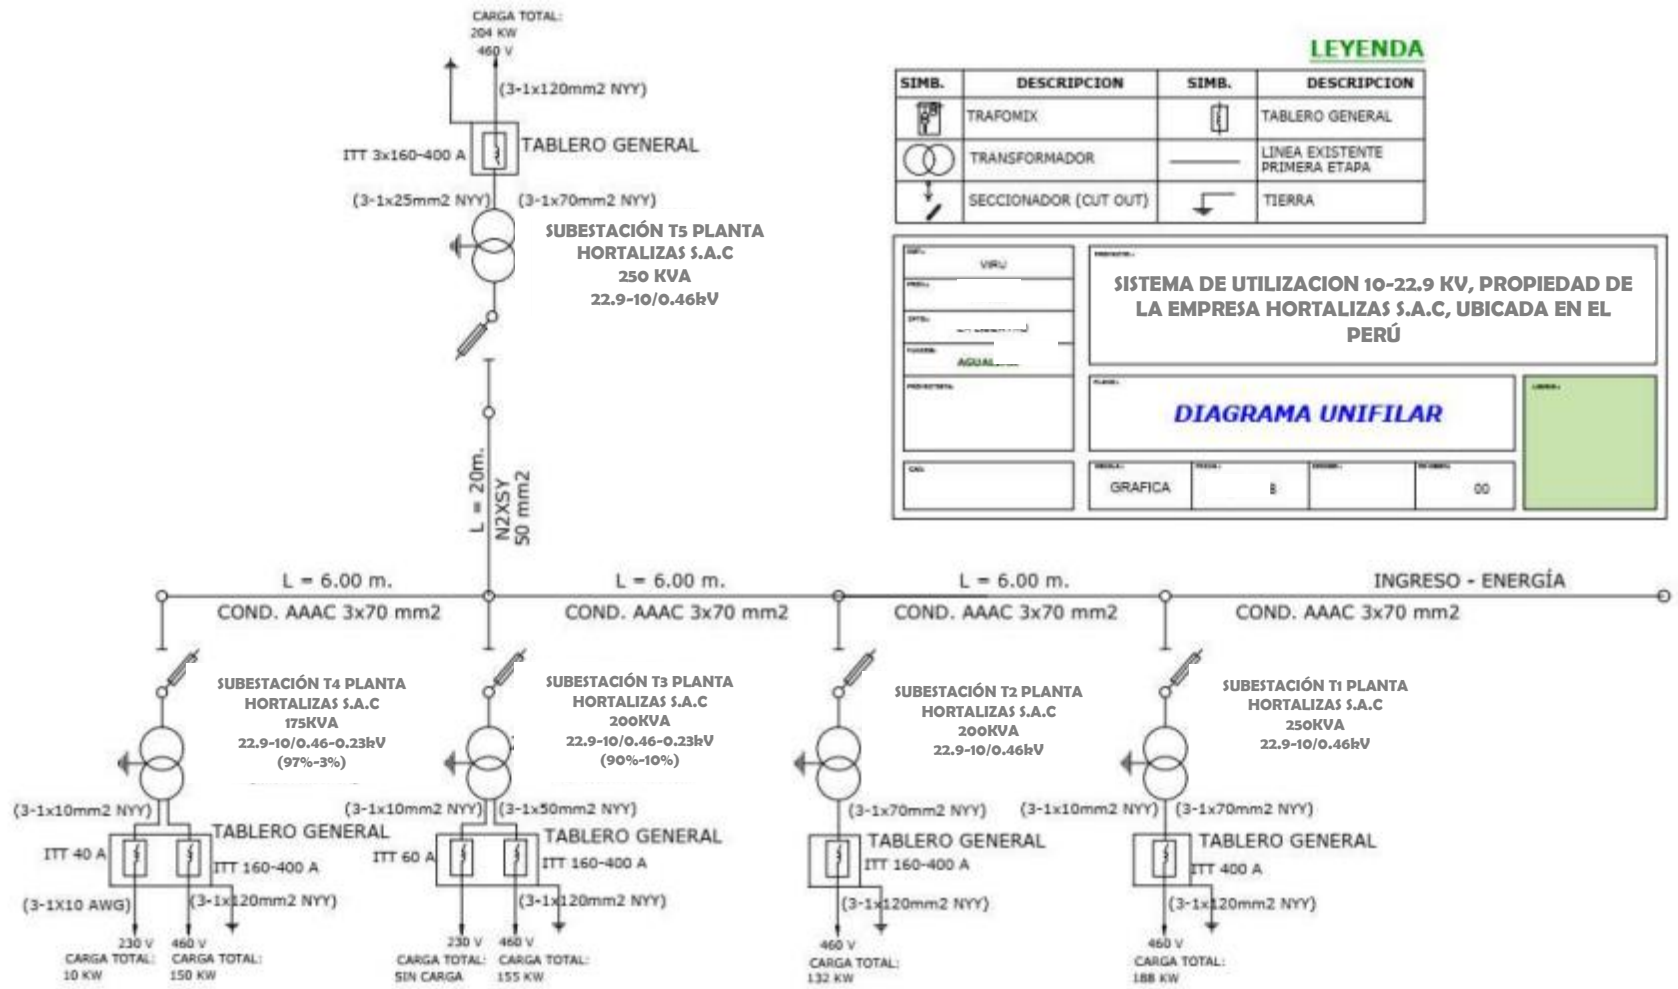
CARGA TOTAL:
204 KW
460 V
(3-1x120mm2 NYY)
ITT 3x160-400 A
TABLERO GENERAL
(3-1x25mm2 NYY)
(3-1x70mm2 NYY)
SUBESTACIÓN T5 PLANTA HORTALIZAS S.A.C
250 KVA
22.9-10/0.46kV

LEYENDA

| SIMB. | DESCRIPCION | SIMB. | DESCRIPCION |
|---|---|---|---|
| | TRAFOMIX | | TABLERO GENERAL |
| | TRANSFORMADOR | | LINEA EXISTENTE PRIMERA ETAPA |
| | SECCIONADOR (CUT OUT) | | TIERRA |

VIRU
AGUAL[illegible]
SISTEMA DE UTILIZACION 10-22.9 KV, PROPIEDAD DE LA EMPRESA HORTALIZAS S.A.C, UBICADA EN EL PERÚ
DIAGRAMA UNIFILAR
GRAFICA
00

L = 20m.
N2XSY
50 mm2

L = 6.00 m.
COND. AAAC 3x70 mm2
L = 6.00 m.
COND. AAAC 3x70 mm2
L = 6.00 m.
COND. AAAC 3x70 mm2
INGRESO - ENERGÍA
COND. AAAC 3x70 mm2

SUBESTACIÓN T4 PLANTA HORTALIZAS S.A.C
175KVA
22.9-10/0.46-0.23kV
(97%-3%)
(3-1x10mm2 NYY)
TABLERO GENERAL
ITT 40 A
ITT 160-400 A
(3-1X10 AWG)
(3-1x120mm2 NYY)
230 V
CARGA TOTAL:
10 KW
460 V
CARGA TOTAL:
150 KW

SUBESTACIÓN T3 PLANTA HORTALIZAS S.A.C
200KVA
22.9-10/0.46-0.23kV
(90%-10%)
(3-1x10mm2 NYY)
(3-1x50mm2 NYY)
TABLERO GENERAL
ITT 60 A
ITT 160-400 A
(3-1x120mm2 NYY)
230 V
CARGA TOTAL:
SIN CARGA
460 V
CARGA TOTAL:
155 KW

SUBESTACIÓN T2 PLANTA HORTALIZAS S.A.C
200KVA
22.9-10/0.46kV
(3-1x70mm2 NYY)
TABLERO GENERAL
ITT 160-400 A
(3-1x120mm2 NYY)
460 V
CARGA TOTAL:
132 KW

SUBESTACIÓN T1 PLANTA HORTALIZAS S.A.C
250KVA
22.9-10/0.46kV
(3-1x10mm2 NYY)
(3-1x70mm2 NYY)
TABLERO GENERAL
ITT 400 A
(3-1x120mm2 NYY)
460 V
CARGA TOTAL:
188 KW